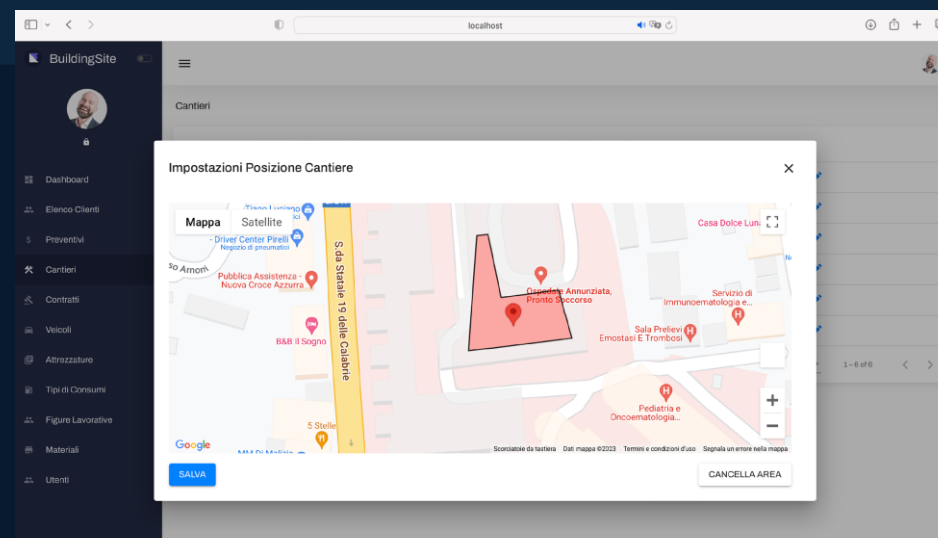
localhost

BuildingSite

Dashboard
Elenco Clienti
Preventivi
Cantieri
Contratti
Veicoli
Attrezzature
Tipi di Consumi
Figure Lavorative
Materiali
Utenti

Cantieri

1 – 6 of 6

Impostazioni Posizione Cantiere

Mappa
Satellite

Tisso Luciano
Negozio di pneumatici
- Driver Center Pirelli
Negozio di pneumatici
Casa Dolce Luna
S.da Statale 19 delle Calabrie
so Armon
Pubblica Assistenza - Nuova Croce Azzurra
Ospedale Annunziata, Pronto Soccorso
Servizio di Immunoematologia e...
Sala Prelievi Emostasi E Trombosi
B&B Il Sogno
Pediatria e Oncoematologia...
5 Stelle
MM Di Malizia
Google
Scorciatoie da tastiera
Dati mappa ©2023
Termini e condizioni d'uso
Segnala un errore nella mappa

SALVA
CANCELLA AREA